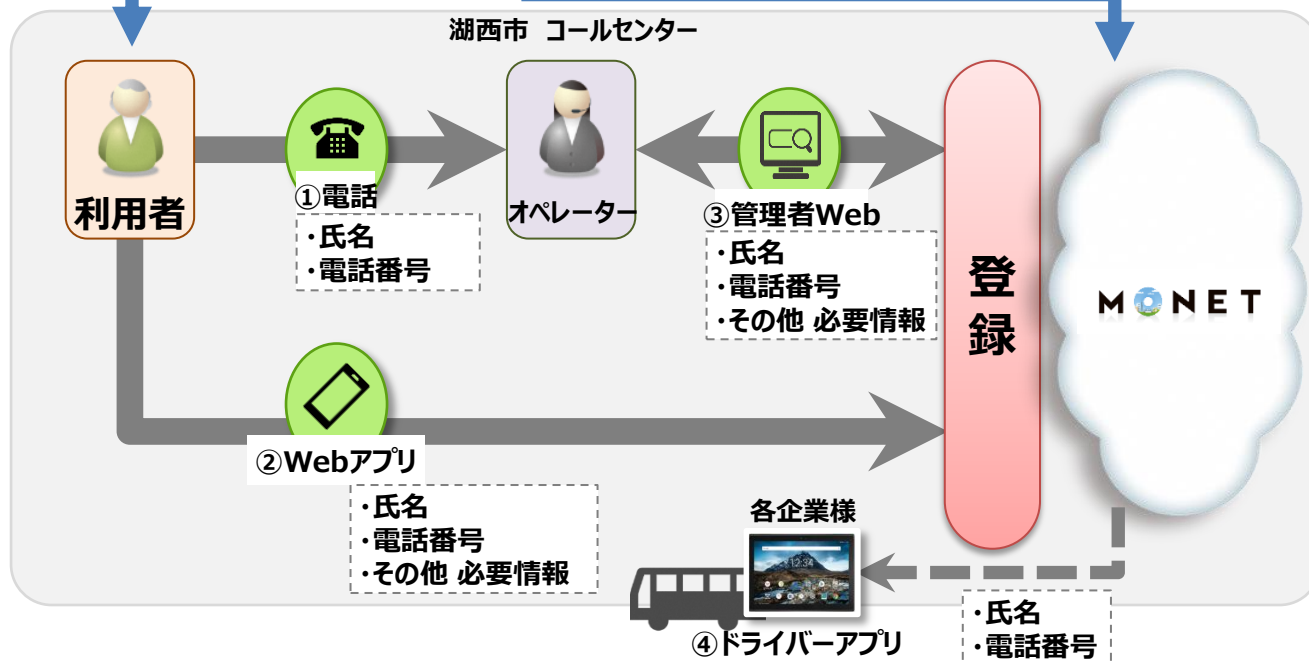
湖西市 コールセンター

利用者

①電話

・氏名
・電話番号

オペレーター

③管理者Web

・氏名
・電話番号
・その他 必要情報

登録

MONET

②Webアプリ

・氏名
・電話番号
・その他 必要情報

各企業様

12:34

④ドライバーアプリ

・氏名
・電話番号